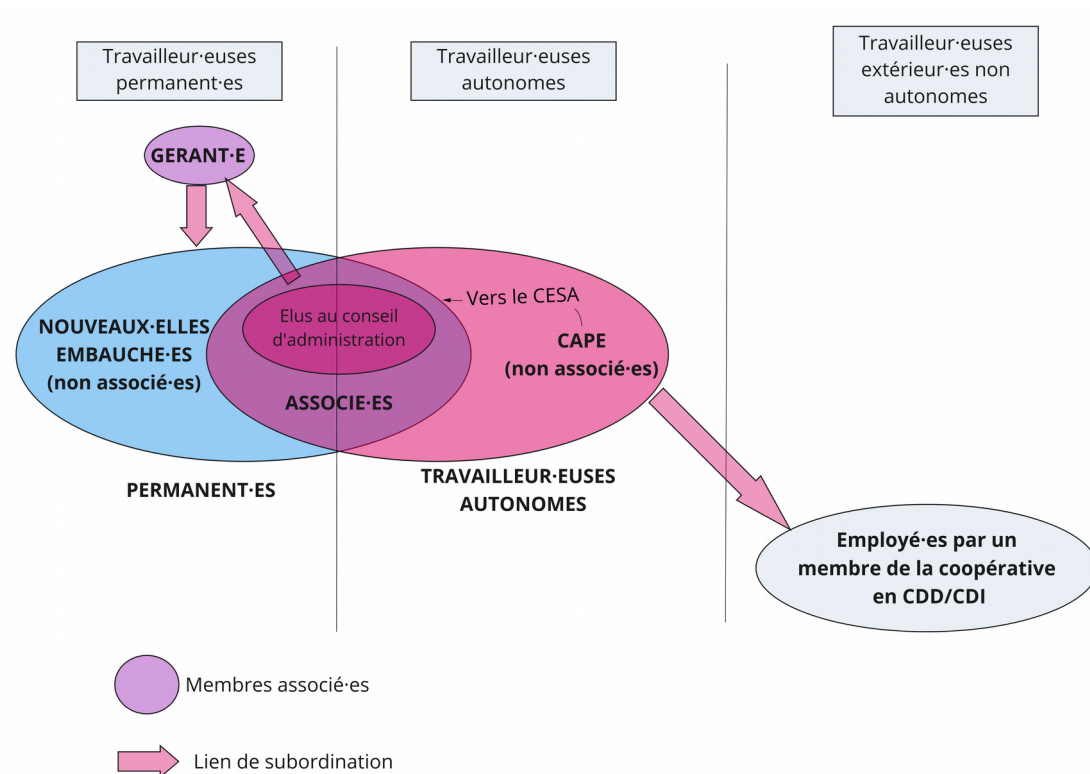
Travailleur·euses permanent·es

Travailleur·euses autonomes

Travailleur·euses extérieur·es non autonomes

GERANT·E

Elus au conseil d'administration

Vers le CESA

NOUVEAUX·ELLES EMBAUCHE·ES (non associé·es)

ASSOCIE·ES

CAPE (non associé·es)

PERMANENT·ES

TRAVAILLEUR·EUSES AUTONOMES

Employé·es par un membre de la coopérative en CDD/CDI

Membres associé·es

Lien de subordination